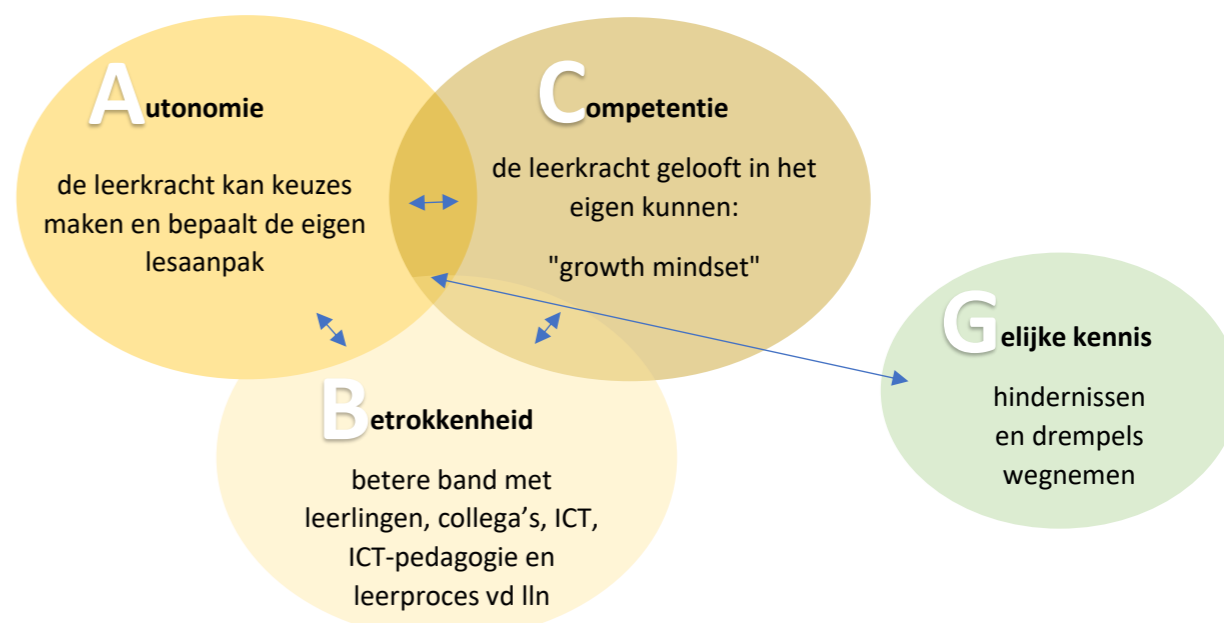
Autonomie

de leerkracht kan keuzes maken en bepaalt de eigen lesaanpak

Competentie

de leerkracht gelooft in het eigen kunnen:

"growth mindset"

Gelijke kennis

hindernissen en drempels wegnemen

Betrokkenheid

betere band met leerlingen, collega's, ICT, ICT-pedagogie en leerproces vd lln